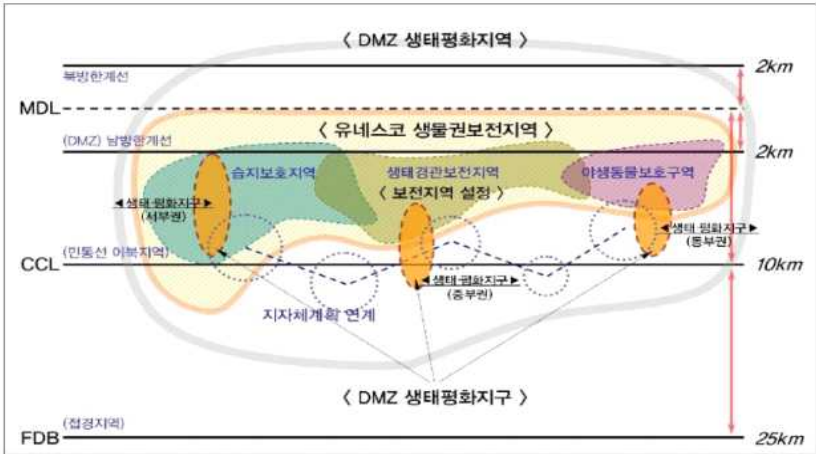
〈 DMZ 생태평화지역 〉

북방한계선

2km

MDL

〈 유네스코 생물권보전지역 〉

(DMZ) 남방한계선

2km

습지보호지역

생태경관보전지역

〈 보전지역 설정 〉

야생동물보호구역

◀ 생태 평화지구 ▶ (서부권)

◀ 생태 평화지구 ▶ (동부권)

(민통선 이북지역)

CCL

10km

◀ 생태 평화지구 ▶ (중부권)

지자체계획 연계

〈 DMZ 생태평화지구 〉

(접경지역)

FDB

25km